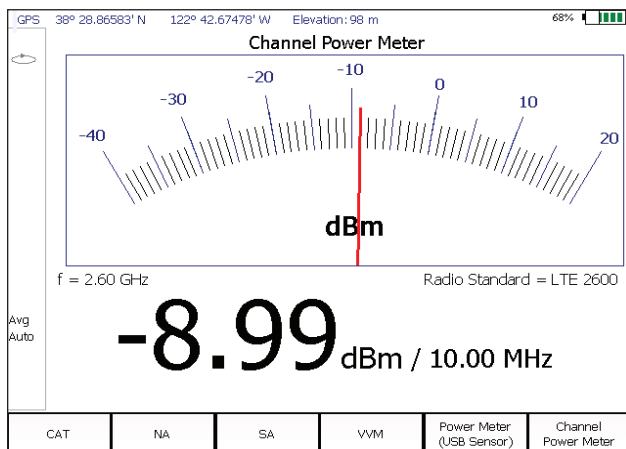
GPS 38° 28.86583' N 122° 42.67478' W Elevation: 98 m 68%

Channel Power Meter

-40 -30 -20 -10 0 10 20

dBm

f = 2.60 GHz

Radio Standard = LTE 2600

Avg
Auto

-8.99 dBm / 10.00 MHz

| CAT | NA | SA | VVM | Power Meter (USB Sensor) | Channel Power Meter |
|---|---|---|---|---|---|